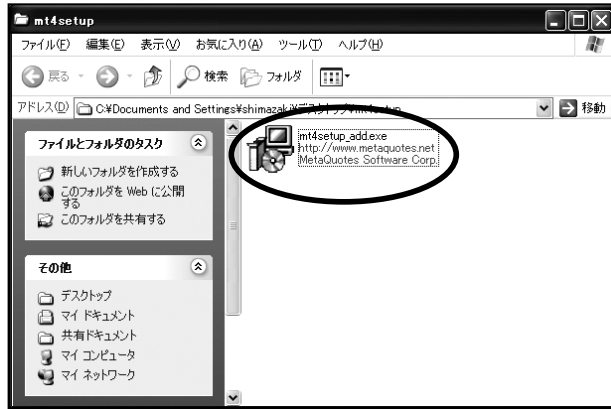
mt4setup

ファイル(F) 編集(E) 表示(V) お気に入り(A) ツール(T) ヘルプ(H)

戻る 検索 フォルダ

アドレス(D) C:¥Documents and Settings¥shimazaki¥デスクトップ¥mt4setup

移動

ファイルとフォルダのタスク

新しいフォルダを作成する

このフォルダを Web に公開する

このフォルダを共有する

その他

デスクトップ

マイ ドキュメント

共有ドキュメント

マイ コンピュータ

マイ ネットワーク

mt4setup_add.exe
http://www.metaquotes.net
MetaQuotes Software Corp.